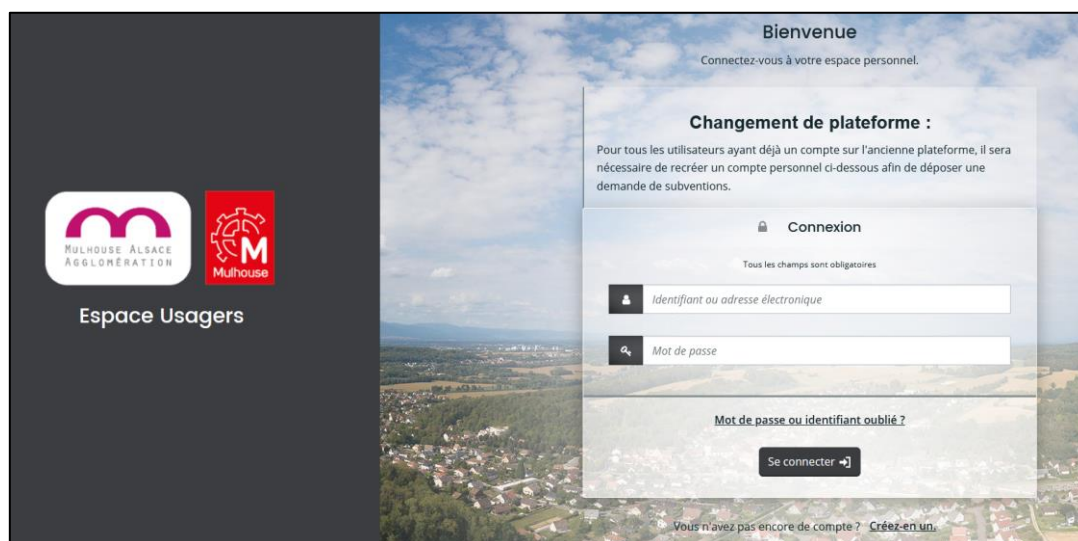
MULHOUSE ALSACE AGGLOMÉRATION

M
Mulhouse

Espace Usagers

Bienvenue

Connectez-vous à votre espace personnel.

Changement de plateforme :

Pour tous les utilisateurs ayant déjà un compte sur l'ancienne plateforme, il sera nécessaire de recréer un compte personnel ci-dessous afin de déposer une demande de subventions.

Connexion

Tous les champs sont obligatoires

Identifiant ou adresse électronique

Mot de passe

Mot de passe ou identifiant oublié ?

Se connecter

Vous n'avez pas encore de compte ? Créez-en un.